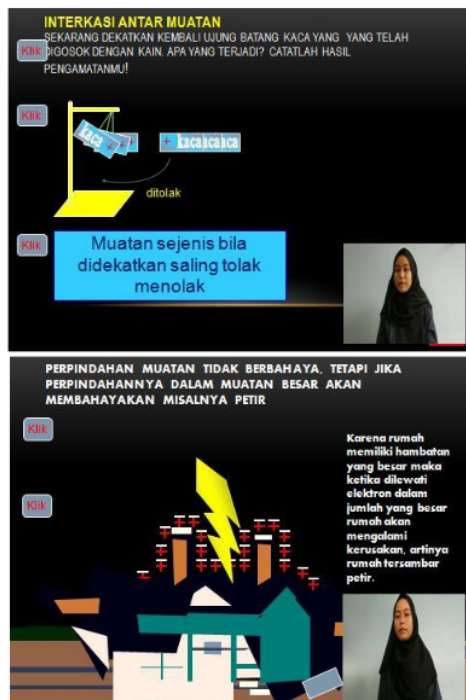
INTERKASI ANTAR MUATAN

SEKARANG DEKATKAN KEMBALI UJUNG BATANG KACA YANG YANG TELAH DIGOSOK DENGAN KAIN. APA YANG TERJADI? CATATLAH HASIL PENGAMATANMU!

Klik

Klik

kaca

kacakaca

ditolak

Klik

Muatan sejenis bila didekatkan saling tolak menolak

PERPINDAHAN MUATAN TIDAK BERBAHAYA, TETAPI JIKA PERPINDAHANNYA DALAM MUATAN BESAR AKAN MEMBAHAYAKAN MISALNYA PETIR

Klik

Klik

Karena rumah memiliki hambatan yang besar maka ketika dilewati elektron dalam jumlah yang besar rumah akan mengalami kerusakan, artinya rumah tersambar petir.